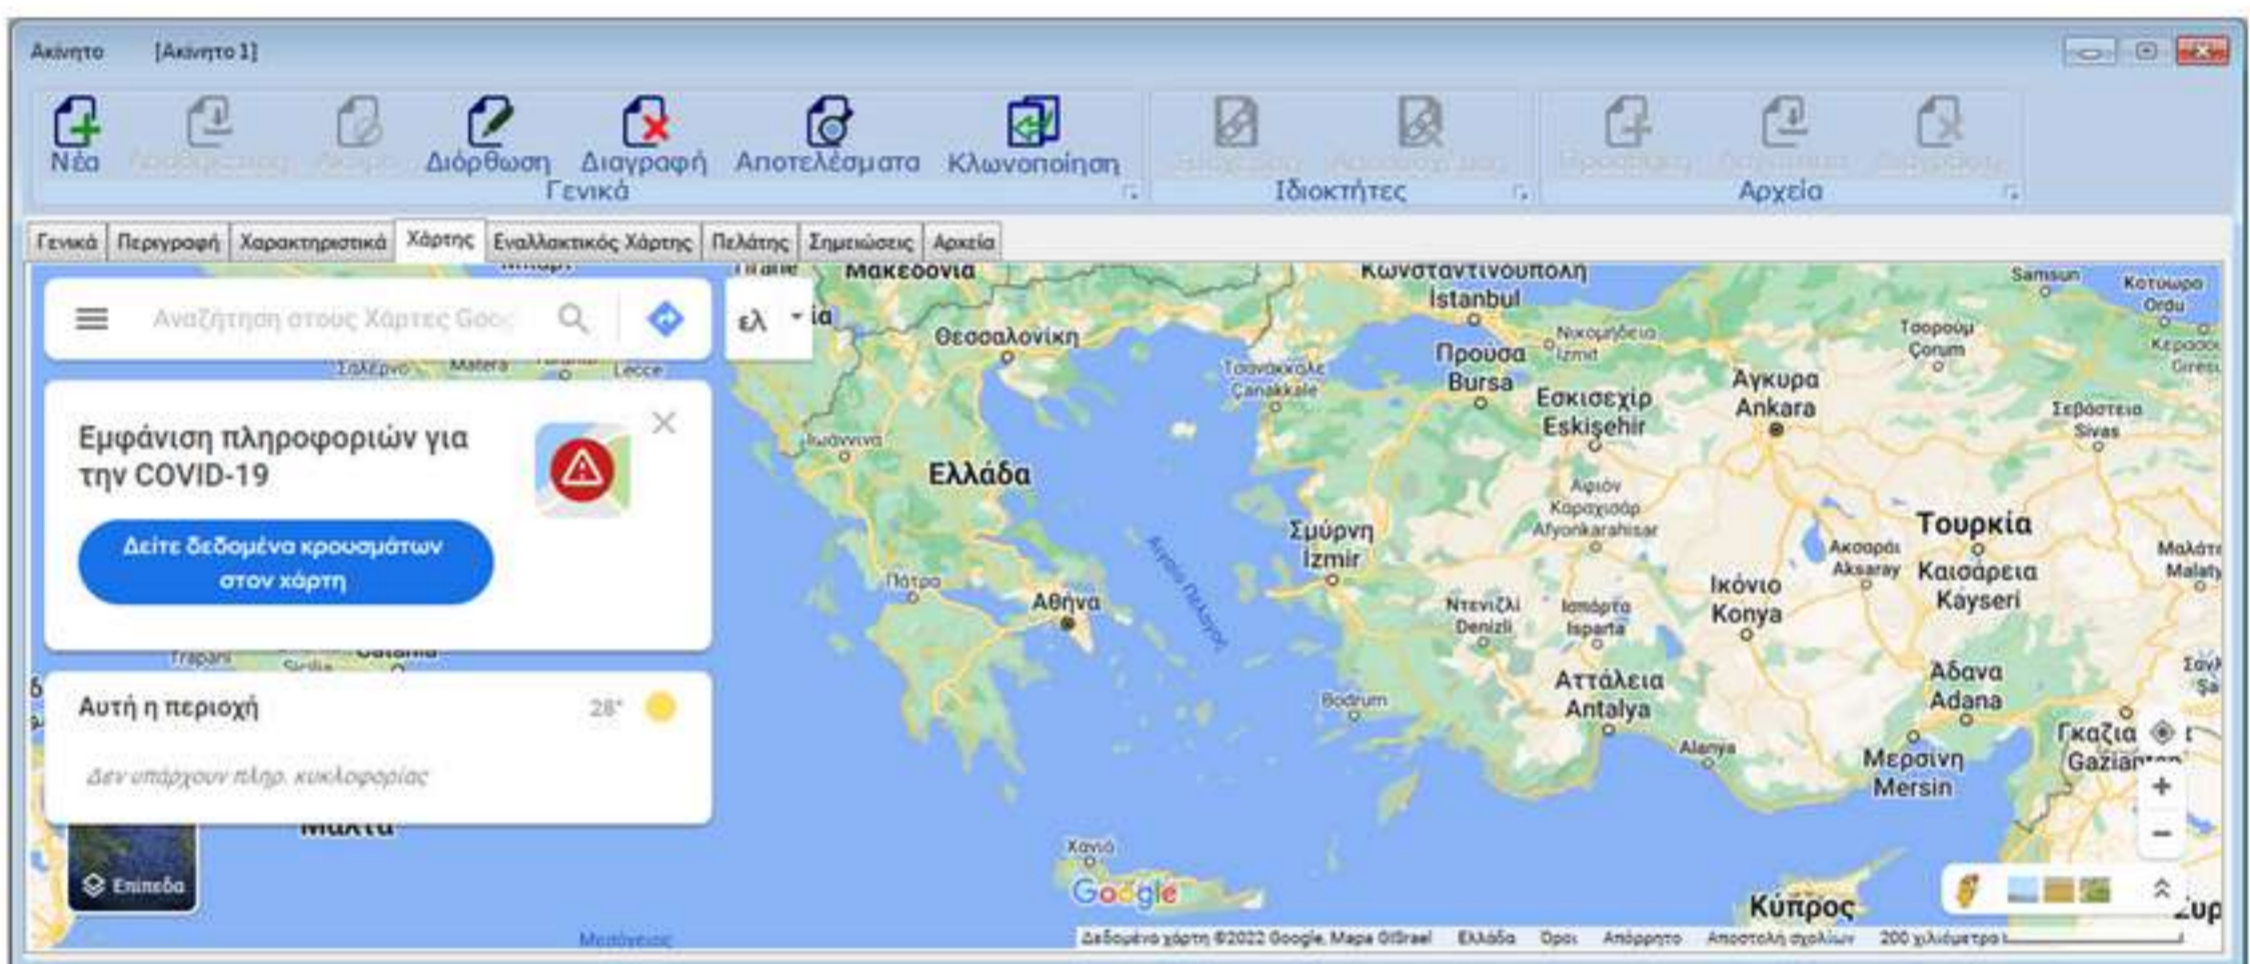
Ακίνητο [Ακίνητο 1]

Νέα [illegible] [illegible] Διόρθωση Διαγραφή Αποτελέσματα Κλωνοποίηση
Γενικά
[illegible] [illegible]
Ιδιοκτήτες
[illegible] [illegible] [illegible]
Αρχεία

Γενικά | Περιγραφή | Χαρακτηριστικά | Χάρτης | Εναλλακτικός Χάρτης | Πελάτης | Σημειώσεις | Αρχεία

Αναζήτηση στους Χάρτες Goo

ελ

Εμφάνιση πληροφοριών για την COVID-19

Δείτε δεδομένα κρουσμάτων στον χάρτη

Αυτή η περιοχή 28°

Δεν υπάρχουν πληρ. κυκλοφορίας

Επίπεδα

Μακεδονία
Κωνσταντινούπολη
Istanbul
Samsun
Κοτύωρα
Ordu
Θεσσαλονίκη
Νικομήδεια
Izmit
Προύσα
Bursa
Τσανάκκαλε
Çanakkale
Τσορούμ
Çorum
Άγκυρα
Ankara
Εσκισεχίρ
Eskişehir
Σεβάστεια
Sivas
Ιωάννινα
Ελλάδα
Αφιόν
Καραχισάρ
Afyonkarahisar
Σμύρνη
Izmir
Τουρκία
Ακσαράι
Aksaray
Καισάρεια
Kayseri
Ικόνιο
Konya
Πάτρα
Αθήνα
Ντενιζλί
Denizli
Ισπάρτα
Isparta
Αττάλεια
Antalya
Άδανα
Adana
Bodrum
Alanya
Γκαζία
Gaziant
Μερσίνη
Mersin
Χανιά
Κύπρος
Matera
Lecce
Trapani
Μάλτα
Μεσόγειος

Google

Δεδομένα χάρτη ©2022 Google, Mapa GISrael Ελλάδα Όροι Απόρρητο Αποστολή σχολίων 200 χιλιόμετρα